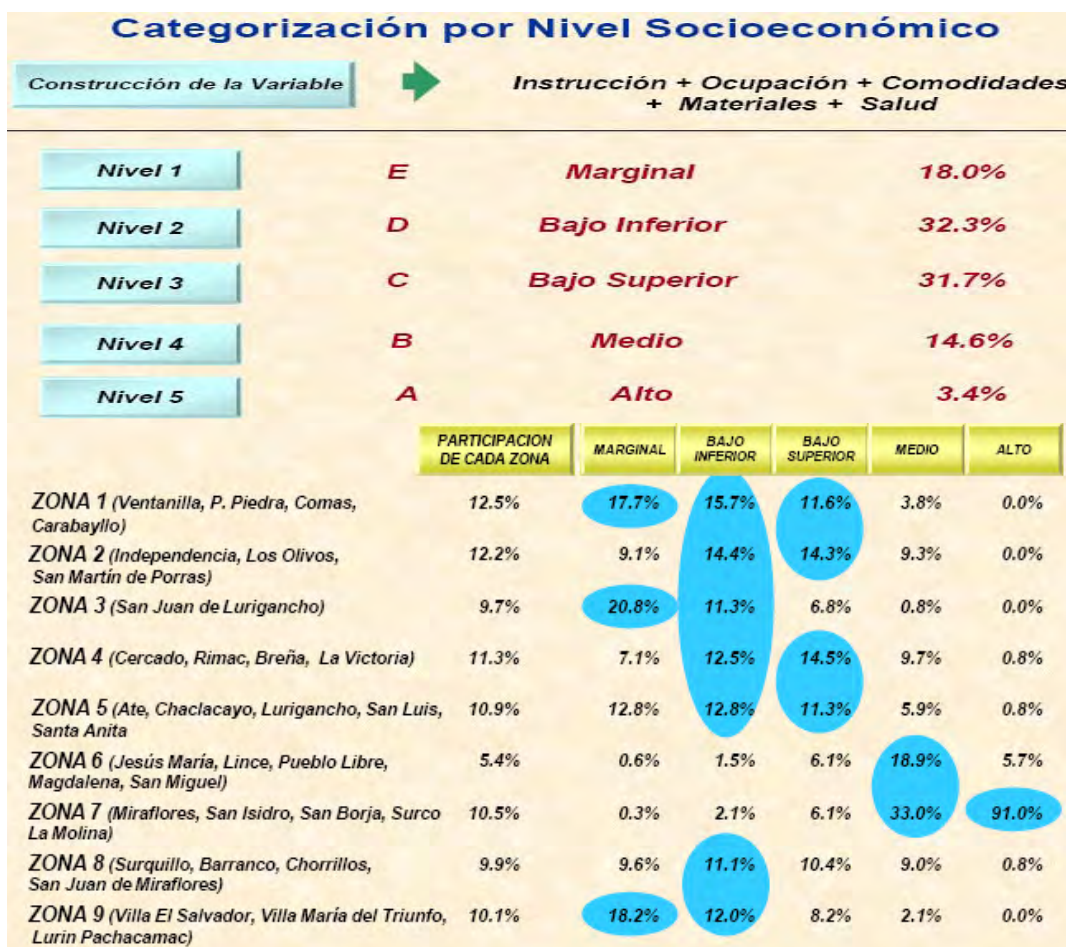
Categorización por Nivel Socioeconómico

Construcción de la Variable

Instrucción + Ocupación + Comodidades + Materiales + Salud

| | | | |
|---|---|---|---|
| Nivel 1 | E | Marginal | 18.0% |
| Nivel 2 | D | Bajo Inferior | 32.3% |
| Nivel 3 | C | Bajo Superior | 31.7% |
| Nivel 4 | B | Medio | 14.6% |
| Nivel 5 | A | Alto | 3.4% |

| | PARTICIPACION DE CADA ZONA | MARGINAL | BAJO INFERIOR | BAJO SUPERIOR | MEDIO | ALTO |
|---|---|---|---|---|---|---|
| ZONA 1 (Ventanilla, P. Piedra, Comas, Carabayllo) | 12.5% | 17.7% | 15.7% | 11.6% | 3.8% | 0.0% |
| ZONA 2 (Independencia, Los Olivos, San Martín de Porras) | 12.2% | 9.1% | 14.4% | 14.3% | 9.3% | 0.0% |
| ZONA 3 (San Juan de Lurigancho) | 9.7% | 20.8% | 11.3% | 6.8% | 0.8% | 0.0% |
| ZONA 4 (Cercado, Rimac, Breña, La Victoria) | 11.3% | 7.1% | 12.5% | 14.5% | 9.7% | 0.8% |
| ZONA 5 (Ate, Chaclacayo, Lurigancho, San Luis, Santa Anita | 10.9% | 12.8% | 12.8% | 11.3% | 5.9% | 0.8% |
| ZONA 6 (Jesús María, Lince, Pueblo Libre, Magdalena, San Miguel) | 5.4% | 0.6% | 1.5% | 6.1% | 18.9% | 5.7% |
| ZONA 7 (Miraflores, San Isidro, San Borja, Surco La Molina) | 10.5% | 0.3% | 2.1% | 6.1% | 33.0% | 91.0% |
| ZONA 8 (Surquillo, Barranco, Chorrillos, San Juan de Miraflores) | 9.9% | 9.6% | 11.1% | 10.4% | 9.0% | 0.8% |
| ZONA 9 (Villa El Salvador, Villa María del Triunfo, Lurin Pachacamac) | 10.1% | 18.2% | 12.0% | 8.2% | 2.1% | 0.0% |